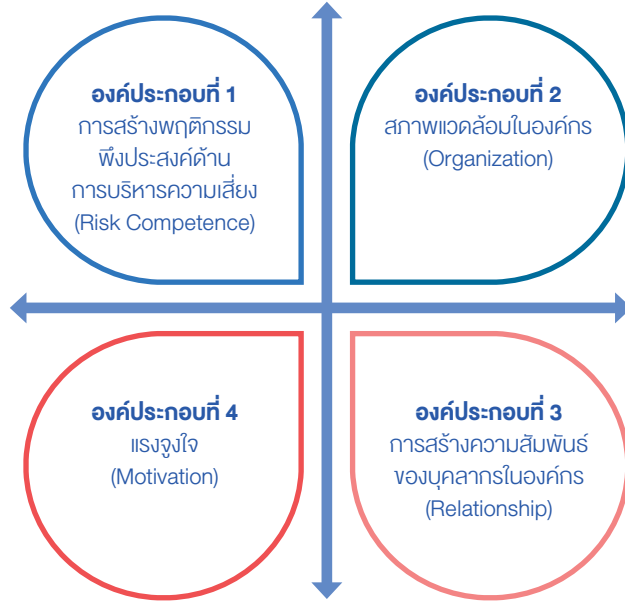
องค์ประกอบที่ 1
การสร้างพฤติกรรม
พึงประสงค์ด้าน
การบริหารความเสี่ยง
(Risk Competence)

องค์ประกอบที่ 2
สภาพแวดล้อมในองค์กร
(Organization)

องค์ประกอบที่ 4
แรงจูงใจ
(Motivation)

องค์ประกอบที่ 3
การสร้างความสัมพันธ์
ของบุคลากรในองค์กร
(Relationship)